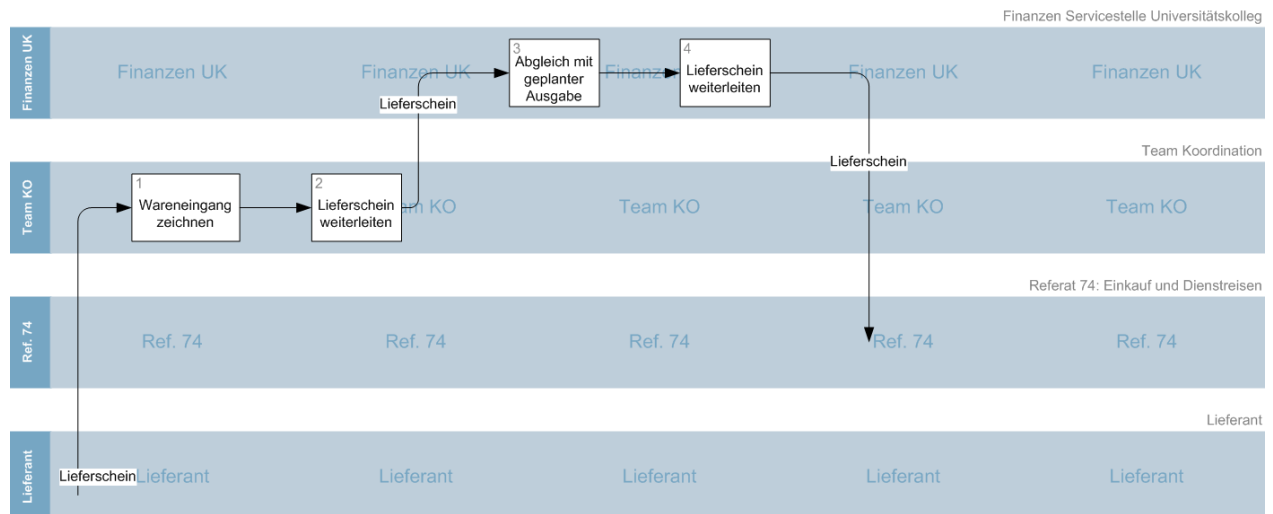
Finanzen Servicestelle Universitätskolleg

Finanzen UK

Finanzen UK

Finanzen UK

Finanzen UK

Finanzen UK

Finanzen UK

3
Abgleich mit geplanter Ausgabe

4
Lieferschein weiterleiten

Lieferschein

Lieferschein

Team Koordination

Team KO

1
Wareneingang zeichnen

2
Lieferschein weiterleiten

Team KO

Team KO

Team KO

Team KO

Referat 74: Einkauf und Dienstreisen

Ref. 74

Ref. 74

Ref. 74

Ref. 74

Ref. 74

Ref. 74

Lieferant

Lieferant

Lieferschein

Lieferant

Lieferant

Lieferant

Lieferant

Lieferant